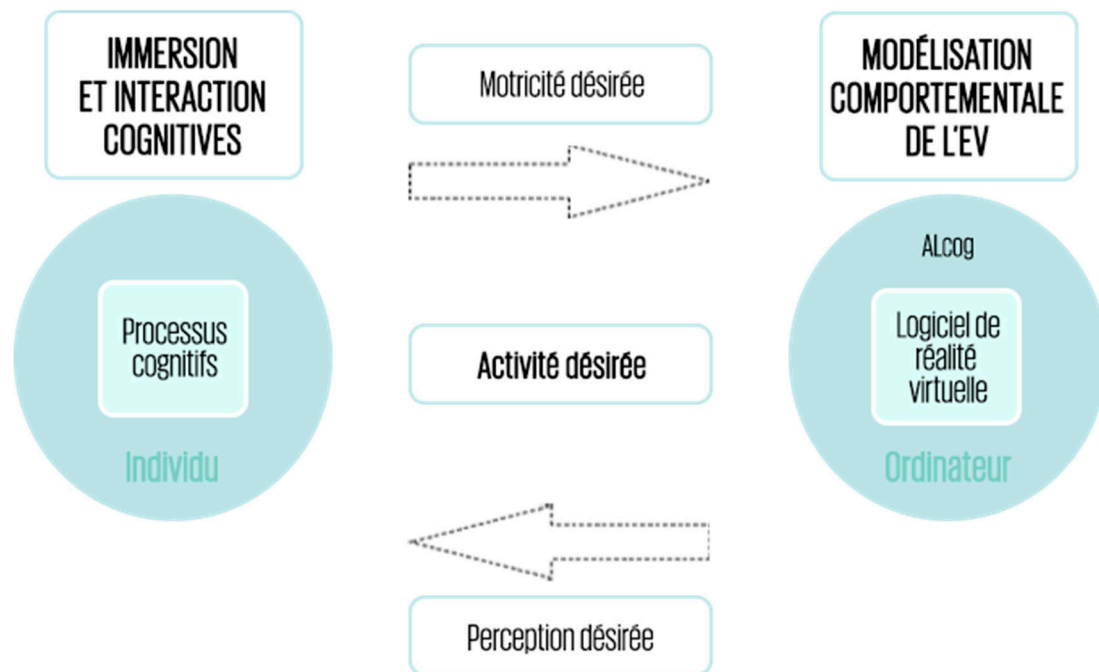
IMMERSION ET INTERACTION COGNITIVES

Motricité désirée

MODÉLISATION COMPORTEMENTALE DE L'EV

Processus cognitifs

Individu

Activité désirée

ALcog

Logiciel de réalité virtuelle

Ordinateur

Perception désirée